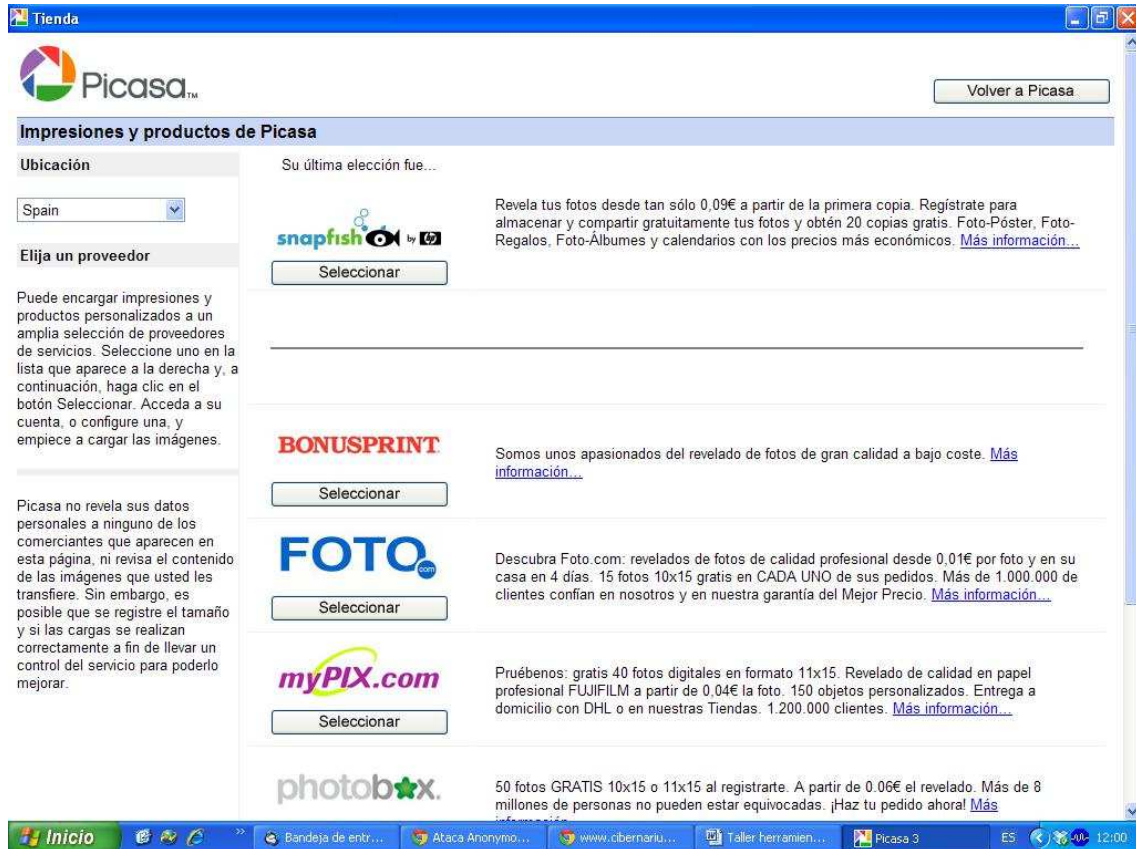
Tienda

Picasa™

Volver a Picasa

Impresiones y productos de Picasa

Ubicación

Spain

Elija un proveedor

Puede encargar impresiones y productos personalizados a un amplia selección de proveedores de servicios. Seleccione uno en la lista que aparece a la derecha y, a continuación, haga clic en el botón Seleccionar. Acceda a su cuenta, o configure una, y empiece a cargar las imágenes.

Picasa no revela sus datos personales a ninguno de los comerciantes que aparecen en esta página, ni revisa el contenido de las imágenes que usted les transfiere. Sin embargo, es posible que se registre el tamaño y si las cargas se realizan correctamente a fin de llevar un control del servicio para poderlo mejorar.

Su última elección fue...

snapfish by hp

Seleccionar

Revela tus fotos desde tan sólo 0,09€ a partir de la primera copia. Regístrate para almacenar y compartir gratuitamente tus fotos y obtén 20 copias gratis. Foto-Póster, Foto-Regalos, Foto-Álbumes y calendarios con los precios más económicos. Más información...

BONUSPRINT

Seleccionar

Somos unos apasionados del revelado de fotos de gran calidad a bajo coste. Más información...

FOTO.com

Seleccionar

Descubra Foto.com: revelados de fotos de calidad profesional desde 0,01€ por foto y en su casa en 4 días. 15 fotos 10x15 gratis en CADA UNO de sus pedidos. Más de 1.000.000 de clientes confían en nosotros y en nuestra garantía del Mejor Precio. Más información...

myPIX.com

Seleccionar

Pruébenos: gratis 40 fotos digitales en formato 11x15. Revelado de calidad en papel profesional FUJIFILM a partir de 0,04€ la foto. 150 objetos personalizados. Entrega a domicilio con DHL o en nuestras Tiendas. 1.200.000 clientes. Más información...

photobox.

50 fotos GRATIS 10x15 o 11x15 al registrarte. A partir de 0.06€ el revelado. Más de 8 millones de personas no pueden estar equivocadas. ¡Haz tu pedido ahora! Más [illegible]

Inicio | Bandeja de entr... | Ataca Anonymo... | www.cibernariu... | Taller herramien... | Picasa 3 | ES | 12:00